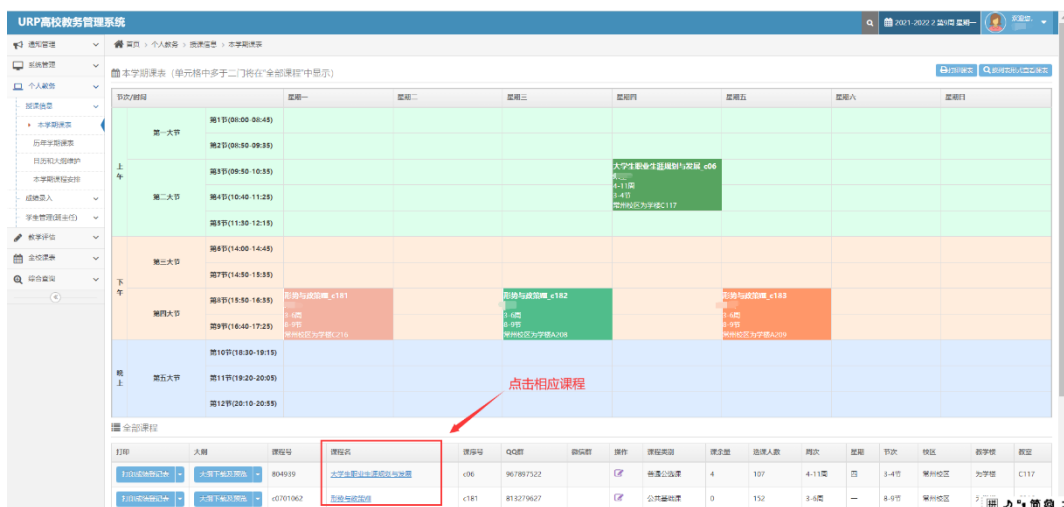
URP高校教务管理系统

2021-2022-2 第8周 星期一 欢迎您

通知管理
系统管理
个人教务
授课信息
本学期课表
历年学期课表
民族和大纲维护
本学期课程安排
成绩录入
学生管理(班主任)
教学评价
全校课表
综合查询

首页 > 个人教务 > 授课信息 > 本学期课表

本学期课表（单元格中多于二门将在"全部课程"中显示）

打印课表 按何页面打印课表

| 节次/时间 | | | 星期一 | 星期二 | 星期三 | 星期四 | 星期五 | 星期六 | 星期日 |
|---|---|---|---|---|---|---|---|---|---|
| 上午 | 第一大节 | 第1节(08:00-08:45) | | | | | | | |
| | | 第2节(08:50-09:35) | | | | | | | |
| | 第二大节 | 第3节(09:50-10:35) | | | | 大学生职业生涯规划与发展_c06 4-11周 3-4节 常州校区为学楼C117 | | | |
| | | 第4节(10:40-11:25) | | | | | | | |
| | | 第5节(11:30-12:15) | | | | | | | |
| 下午 | 第三大节 | 第6节(14:00-14:45) | | | | | | | |
| | | 第7节(14:50-15:35) | | | | | | | |
| | 第四大节 | 第8节(15:50-16:35) | 形势与政策Ⅲ_c181 3-8周 8-9节 常州校区为学楼C216 | | 形势与政策Ⅲ_c182 3-8周 8-9节 常州校区为学楼A208 | | 形势与政策Ⅲ_c183 3-8周 8-9节 常州校区为学楼A209 | | |
| | | 第9节(16:40-17:25) | | | | | | | |
| 晚上 | 第五大节 | 第10节(18:30-19:15) | | | | | | | |
| | | 第11节(19:20-20:05) | | | | | | | |
| | | 第12节(20:10-20:55) | | | | | | | |

点击相应课程

全部课程

| 打印 | 大纲 | 课程号 | 课程名 | 课序号 | QQ群 | 微信群 | 操作 | 课程类别 | 课序量 | 选课人数 | 周次 | 星期 | 节次 | 校区 | 教学楼 | 教室 |
|---|---|---|---|---|---|---|---|---|---|---|---|---|---|---|---|---|
| 打印成绩登记表 | 大纲下载及预览 | 804939 | 大学生职业生涯规划与发展 | c06 | 967897522 | | | 普通公选课 | 4 | 107 | 4-11周 | 四 | 3-4节 | 常州校区 | 为学楼 | C117 |
| 打印成绩登记表 | 大纲下载及预览 | c0701062 | 形势与政策Ⅲ | c181 | 813279627 | | | 公共基础课 | 0 | 152 | 3-8周 | 一 | 8-9节 | 常州校区 | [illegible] | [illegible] |